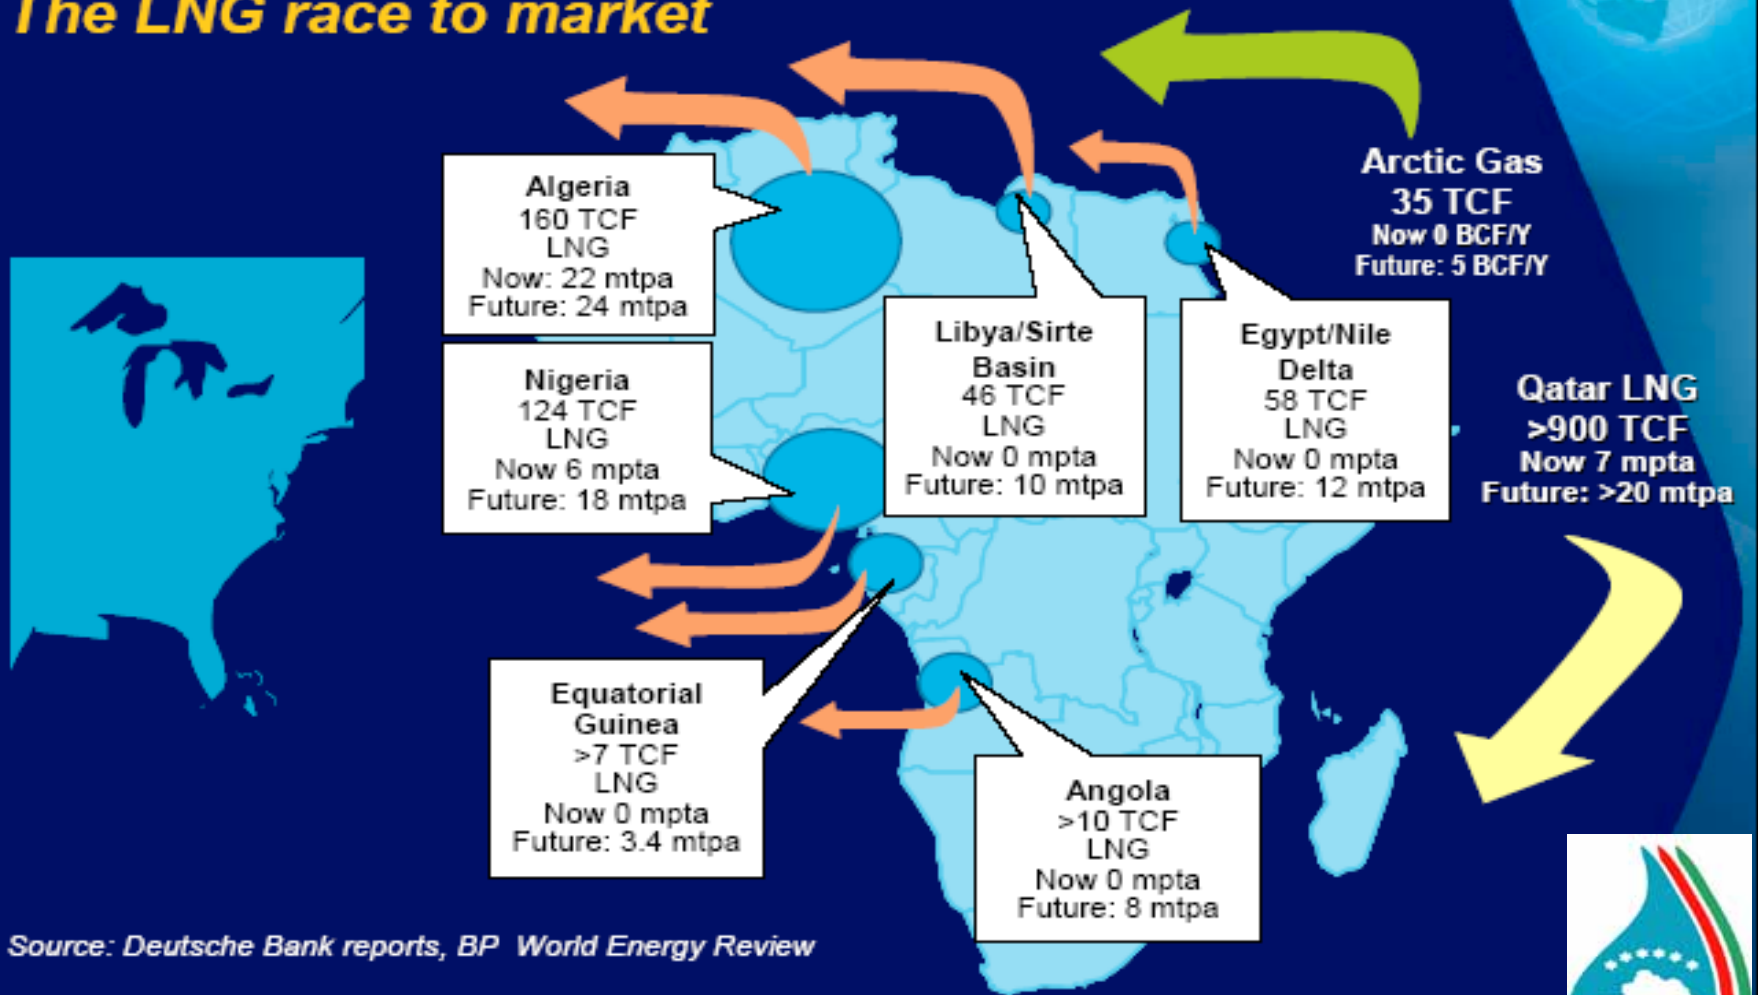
The LNG race to market

Algeria
160 TCF
LNG
Now: 22 mtpa
Future: 24 mtpa

Nigeria
124 TCF
LNG
Now 6 mtpa
Future: 18 mtpa

Libya/Sirte Basin
46 TCF
LNG
Now 0 mpta
Future: 10 mtpa

Egypt/Nile Delta
58 TCF
LNG
Now 0 mpta
Future: 12 mtpa

Arctic Gas
35 TCF
Now 0 BCF/Y
Future: 5 BCF/Y

Qatar LNG
>900 TCF
Now 7 mpta
Future: >20 mtpa

Equatorial Guinea
>7 TCF
LNG
Now 0 mpta
Future: 3.4 mtpa

Angola
>10 TCF
LNG
Now 0 mpta
Future: 8 mtpa

Source: Deutsche Bank reports, BP World Energy Review